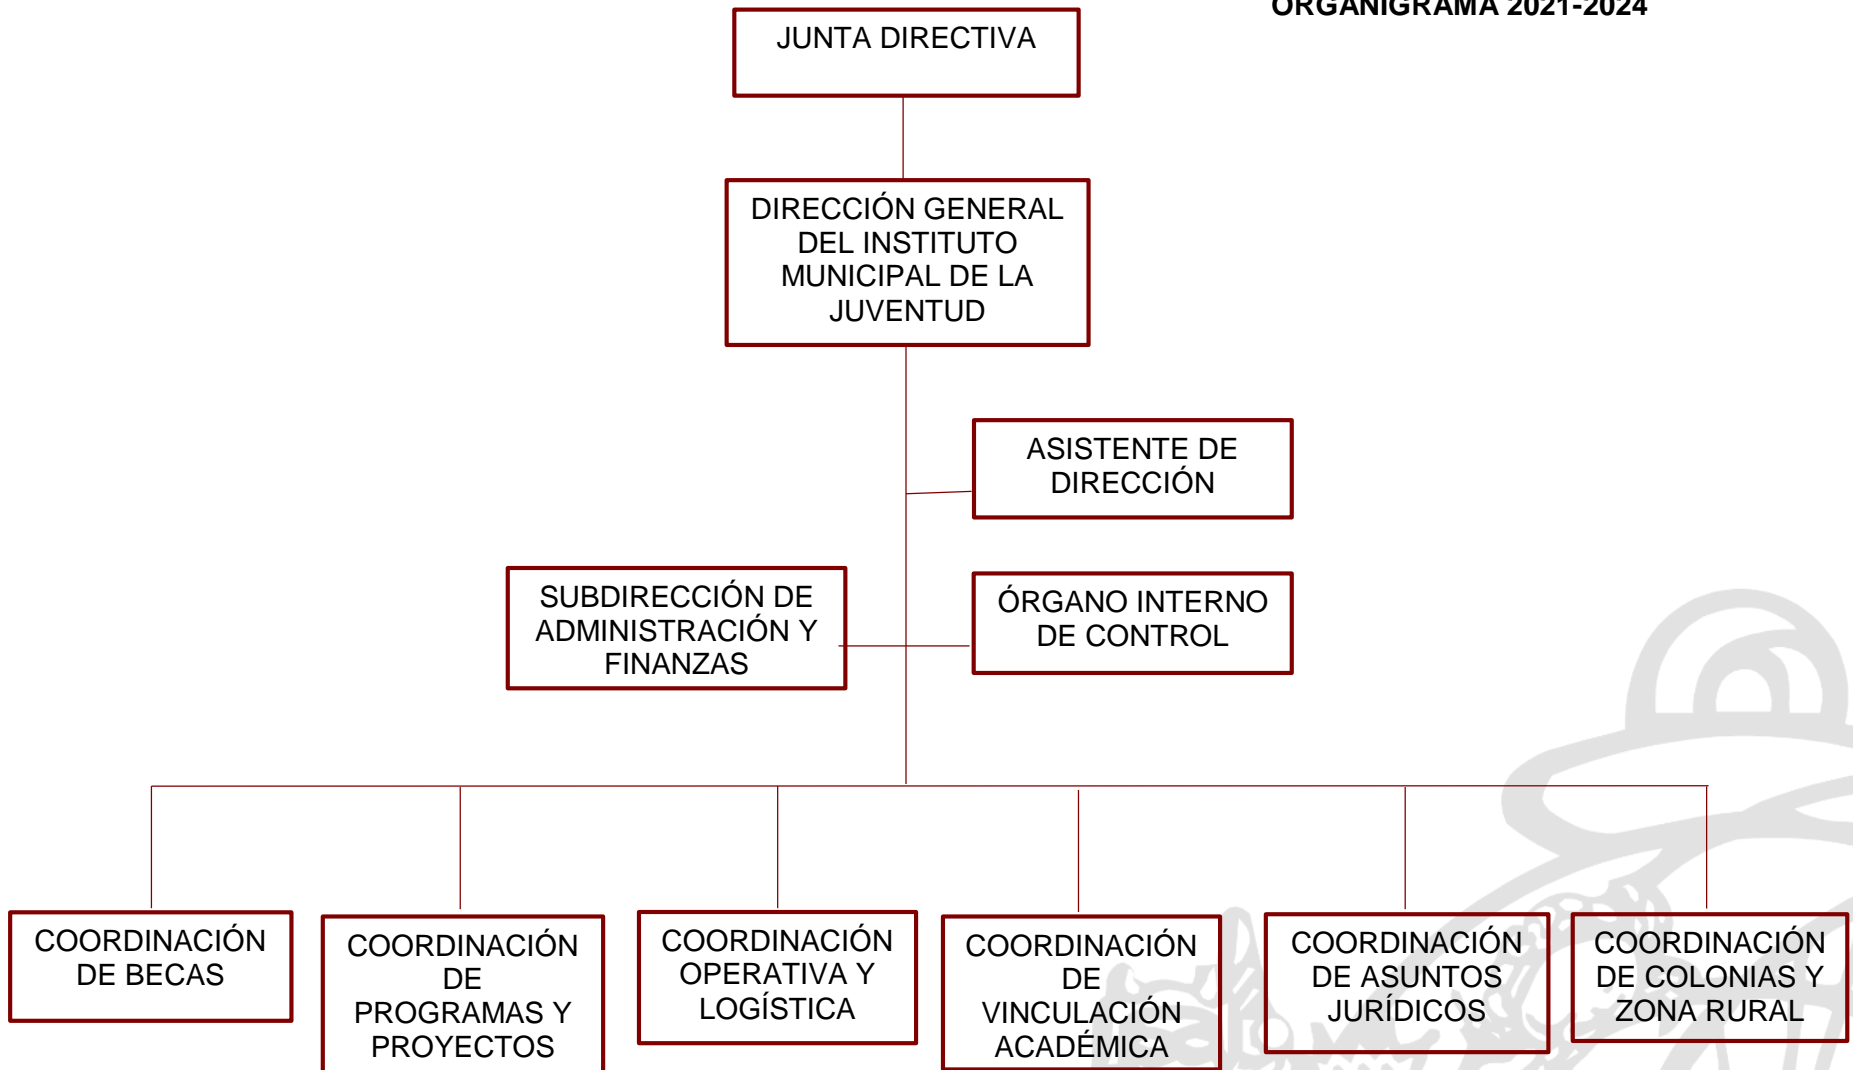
ORGANIGRAMA 2021-2024

JUNTA DIRECTIVA

DIRECCIÓN GENERAL DEL INSTITUTO MUNICIPAL DE LA JUVENTUD

ASISTENTE DE DIRECCIÓN

SUBDIRECCIÓN DE ADMINISTRACIÓN Y FINANZAS

ÓRGANO INTERNO DE CONTROL

COORDINACIÓN DE BECAS

COORDINACIÓN DE PROGRAMAS Y PROYECTOS

COORDINACIÓN OPERATIVA Y LOGÍSTICA

COORDINACIÓN DE VINCULACIÓN ACADÉMICA

COORDINACIÓN DE ASUNTOS JURÍDICOS

COORDINACIÓN DE COLONIAS Y ZONA RURAL